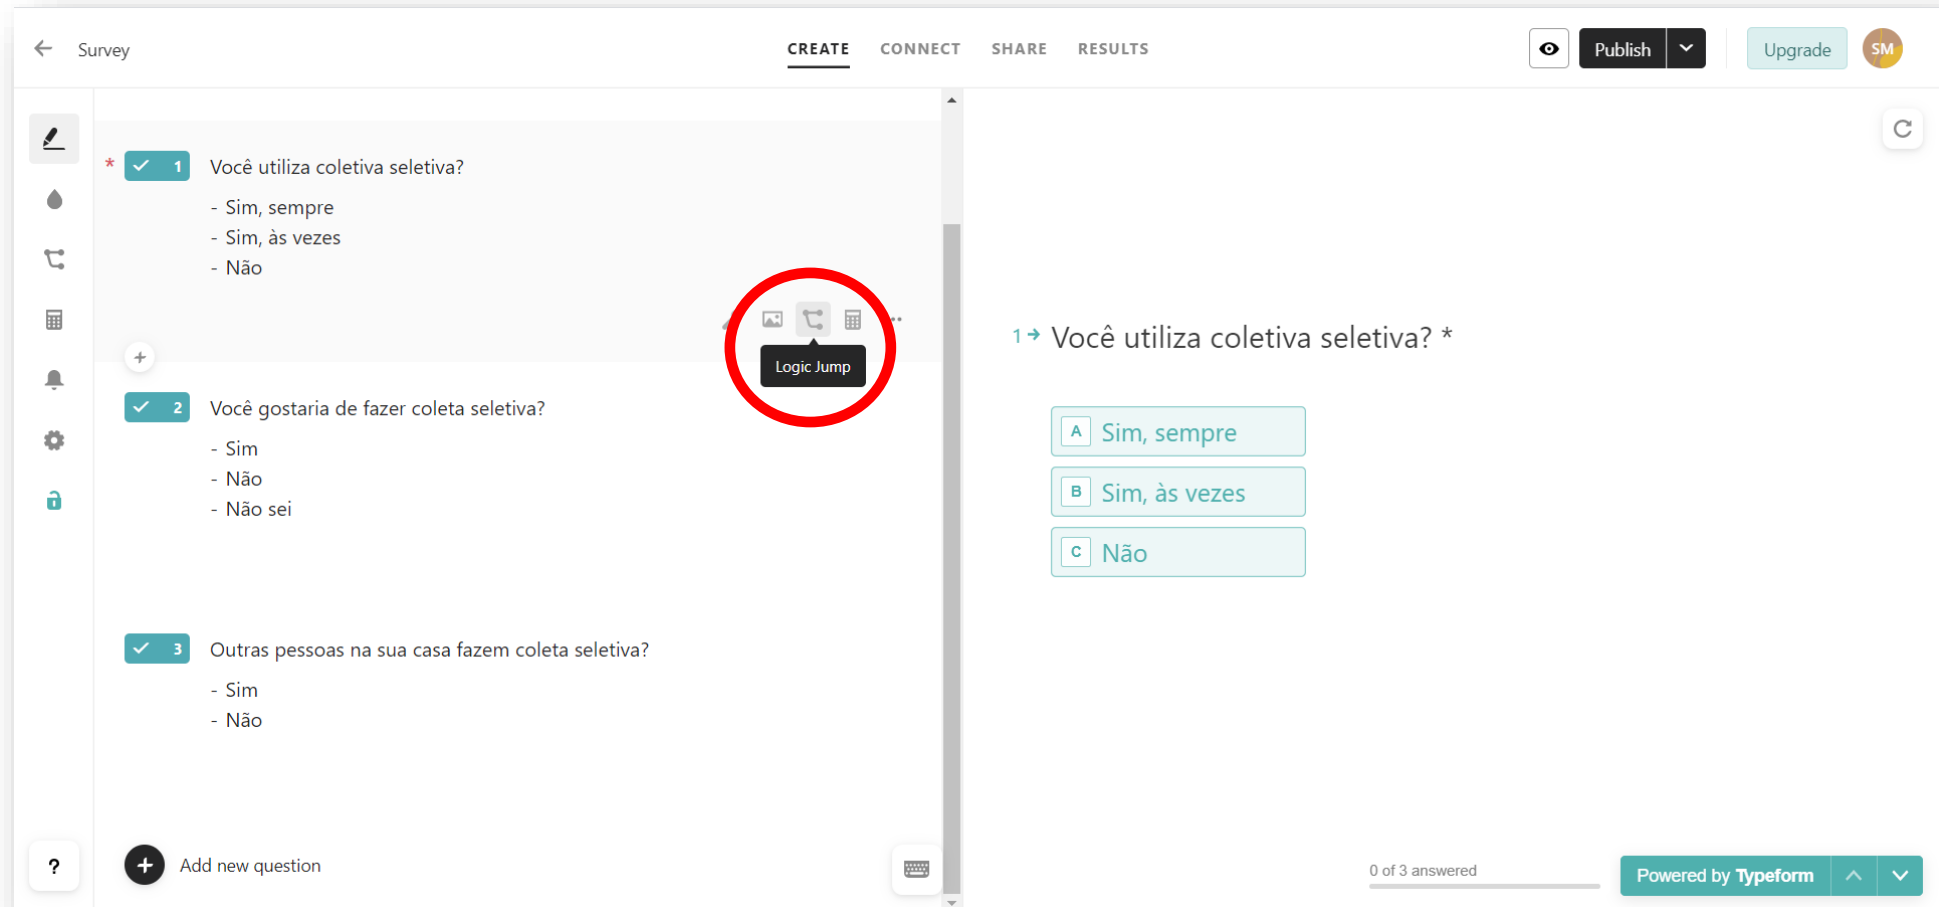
Survey

CREATE CONNECT SHARE RESULTS

Publish

Upgrade

SM

* 1 Você utiliza coletiva seletiva?

- Sim, sempre
- Sim, às vezes
- Não

Logic Jump

+

2 Você gostaria de fazer coleta seletiva?

- Sim
- Não
- Não sei

3 Outras pessoas na sua casa fazem coleta seletiva?

- Sim
- Não

Add new question

?

1 → Você utiliza coletiva seletiva? *

A Sim, sempre

B Sim, às vezes

C Não

0 of 3 answered

Powered by Typeform